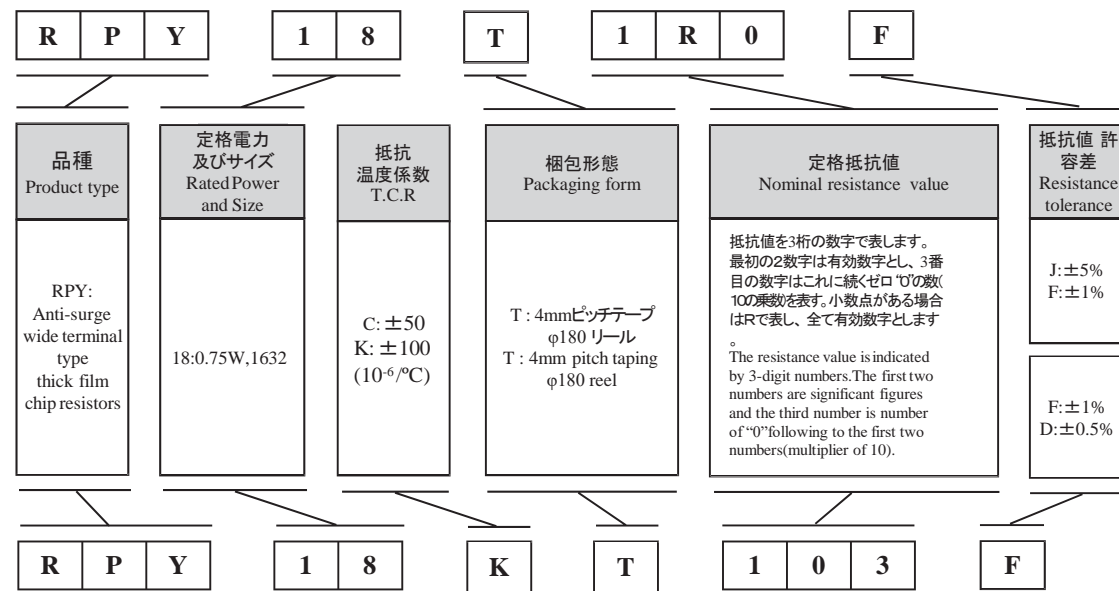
| R | P | Y |
|---|---|---|

| 1 | 8 |
|---|---|

| T |
|---|

| 1 | R | 0 |
|---|---|---|

| F |
|---|

品種
Product type

RPY:
Anti-surge wide terminal type thick film chip resistors

定格電力 及びサイズ
Rated Power and Size

18:0.75W,1632

抵抗 温度係数
T.C.R

C: ±50
K: ±100
($10^{-6}$/°C)

梱包形態
Packaging form

T : 4mmピッチテープ φ180 リール
T : 4mm pitch taping φ180 reel

定格抵抗値
Nominal resistance value

抵抗値を3桁の数字で表します。最初の2数字は有効数字とし、3番目の数字はこれに続くゼロ"0"の数(10の乗数を表す。小数点がある場合はRで表し、全て有効数字とします。

The resistance value is indicated by 3-digit numbers.The first two numbers are significant figures and the third number is number of "0"following to the first two numbers(multiplier of 10).

抵抗値 許容差
Resistance tolerance

J: ±5%
F: ±1%

F: ±1%
D: ±0.5%

| R | P | Y |
|---|---|---|

| 1 | 8 |
|---|---|

| K |
|---|

| T |
|---|

| 1 | 0 | 3 |
|---|---|---|

| F |
|---|